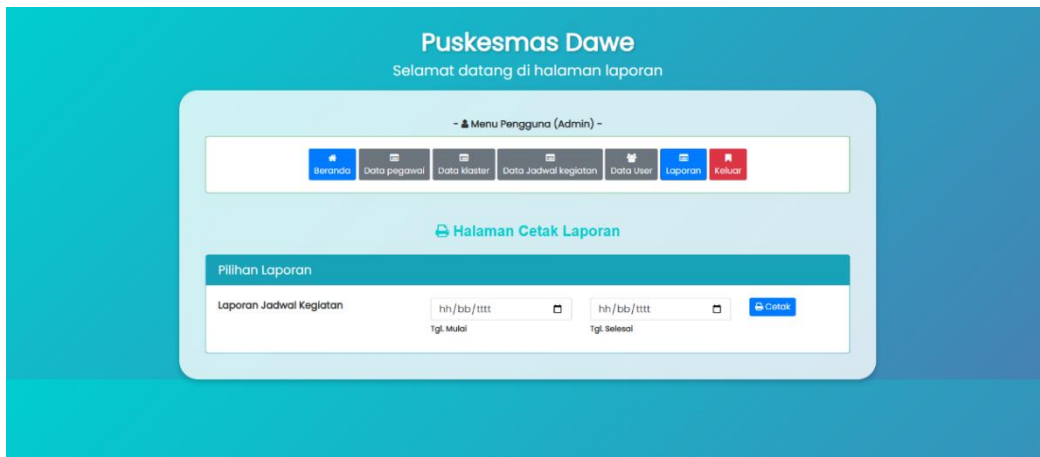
Puskesmas Dawe

Selamat datang di halaman laporan

- Menu Pengguna (Admin) -

Beranda | Data pegawai | Data klaster | Data Jadwal kegiatan | Data User | Laporan | Keluar

Halaman Cetak Laporan

Pilihan Laporan

Laporan Jadwal Kegiatan

hh/bb/tttt
Tgl. Mulai

hh/bb/tttt
Tgl. Selesai

Cetak